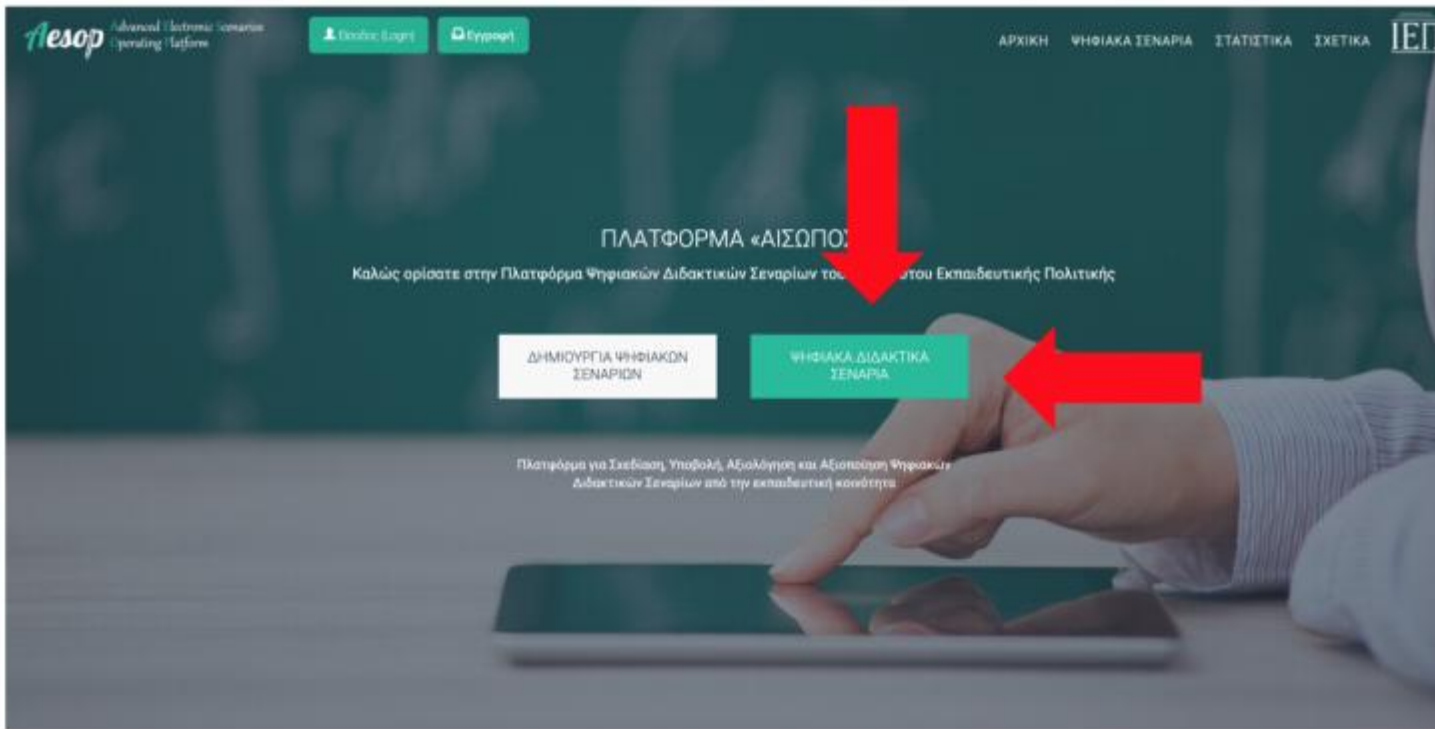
Aesop Advanced Electronic Scenarios Operating Platform

Είσοδος (Login)

Εγγραφή

ΑΡΧΙΚΗ ΨΗΦΙΑΚΑ ΣΕΝΑΡΙΑ ΣΤΑΤΙΣΤΙΚΑ ΣΧΕΤΙΚΑ ΙΕΠ

ΠΛΑΤΦΟΡΜΑ «ΑΙΣΩΠΟΣ

Καλώς ορίσατε στην Πλατφόρμα Ψηφιακών Διδακτικών Σεναρίων του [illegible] του Εκπαιδευτικής Πολιτικής

ΔΗΜΙΟΥΡΓΙΑ ΨΗΦΙΑΚΩΝ ΣΕΝΑΡΙΩΝ

ΨΗΦΙΑΚΑ ΔΙΔΑΚΤΙΚΑ ΣΕΝΑΡΙΑ

Πλατφόρμα για Σχεδίαση, Υποβολή, Αξιολόγηση και Αξιοποίηση Ψηφιακών Διδακτικών Σεναρίων από την εκπαιδευτική κοινότητα